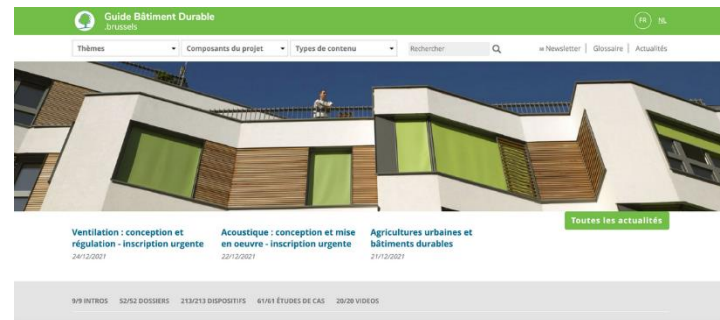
Guide Bâtiment Durable
.brussels

FR NL

Thèmes
Composants du projet
Types de contenu
Rechercher

Newsletter | Glossaire | Actualités

Toutes les actualités

Ventilation : conception et régulation - inscription urgente
24/12/2021

Acoustique : conception et mise en oeuvre - inscription urgente
22/12/2021

Agricultures urbaines et bâtiments durables
21/12/2021

9/9 INTROS 52/52 DOSSIERS 213/213 DISPOSITIFS 61/61 ÉTUDES DE CAS 20/20 VIDEOS